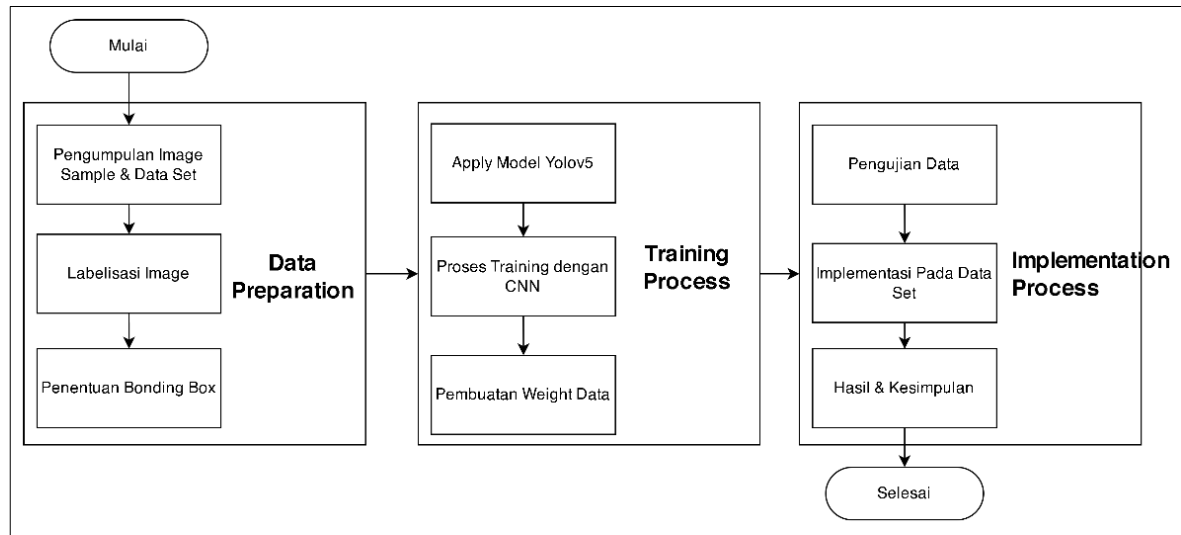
Mulai

Pengumpulan Image Sample & Data Set

Labelisasi Image

Penentuan Bonding Box

Data Preparation

Apply Model Yolov5

Proses Training dengan CNN

Pembuatan Weight Data

Training Process

Pengujian Data

Implementasi Pada Data Set

Hasil & Kesimpulan

Implementation Process

Selesai